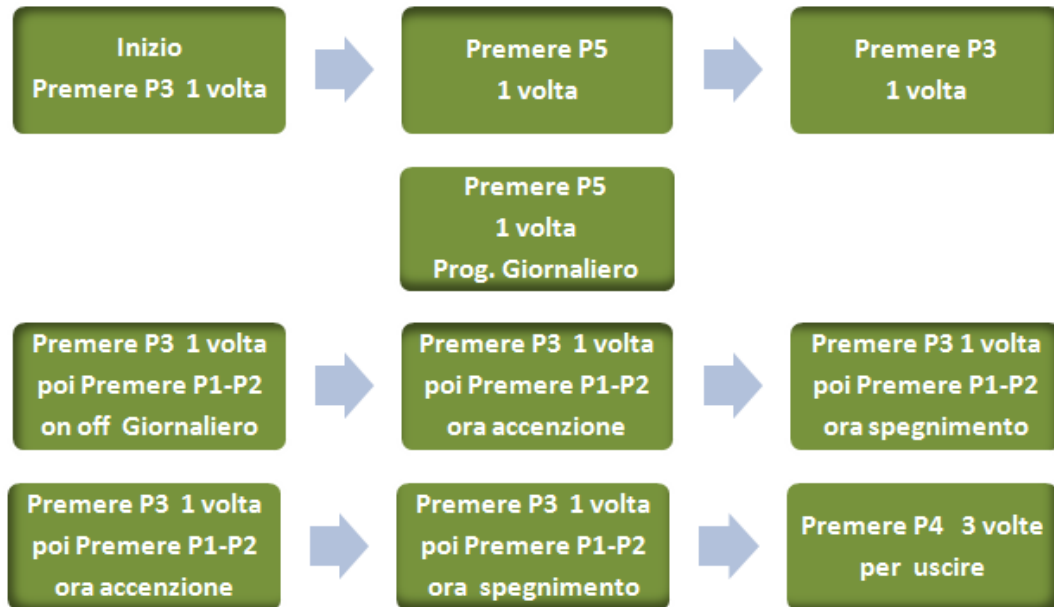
Inizio
Premere P3 1 volta

Premere P5
1 volta

Premere P3
1 volta

Premere P5
1 volta
Prog. Giornaliero

Premere P3 1 volta
poi Premere P1-P2
on off Giornaliero

Premere P3 1 volta
poi Premere P1-P2
ora accenzione

Premere P3 1 volta
poi Premere P1-P2
ora spegnimento

Premere P3 1 volta
poi Premere P1-P2
ora accenzione

Premere P3 1 volta
poi Premere P1-P2
ora spegnimento

Premere P4 3 volte
per uscire